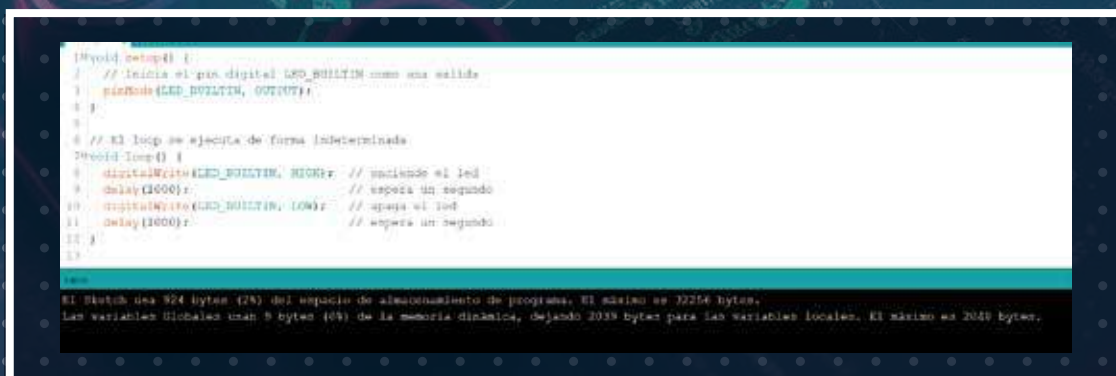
1 void setup() {
2   // Inicia el pin digital LED_BUILTIN como una salida
3   pinMode(LED_BUILTIN, OUTPUT);
4 }
5
6 // El loop se ejecuta de forma indeterminada
7 void loop() {
8   digitalWrite(LED_BUILTIN, HIGH);  // enciende el led
9   delay(2000);                      // espera un segundo
10  digitalWrite(LED_BUILTIN, LOW);   // apaga el led
11  delay(2000);                      // espera un segundo
12 }
13

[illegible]

El Sketch usa 924 bytes (2%) del espacio de almacenamiento de programa. El máximo es 32256 bytes.
Las variables Globales usan 9 bytes (0%) de la memoria dinámica, dejando 2039 bytes para las variables locales. El máximo es 2048 bytes.